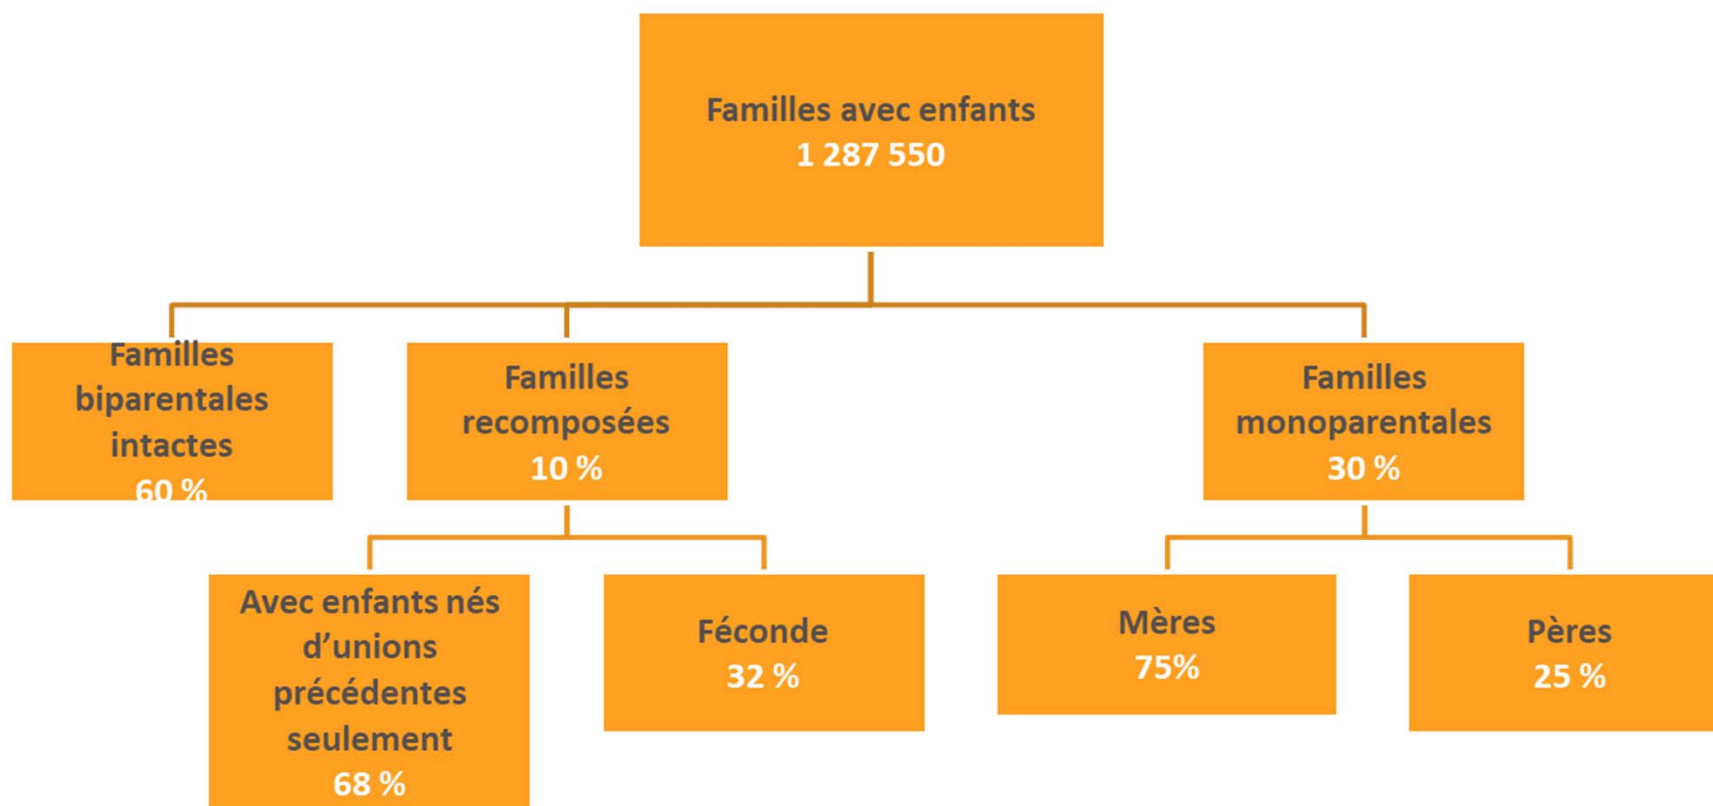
Familles avec enfants
1 287 550

Familles biparentales intactes
60 %

Familles recomposées
10 %

Familles monoparentales
30 %

Avec enfants nés d'unions précédentes seulement
68 %

Féconde
32 %

Mères
75%

Pères
25 %